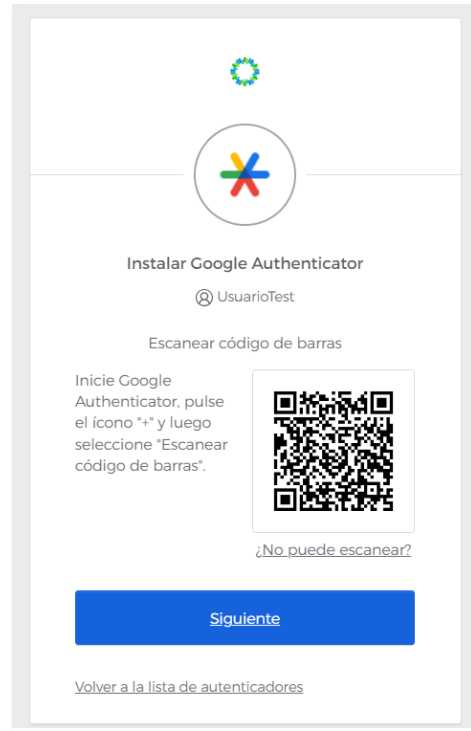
Instalar Google Authenticator

UsuarioTest

Escanear código de barras

Inicie Google Authenticator, pulse el ícono "+" y luego seleccione "Escanear código de barras".

¿No puede escanear?

Siguiente

Volver a la lista de autenticadores